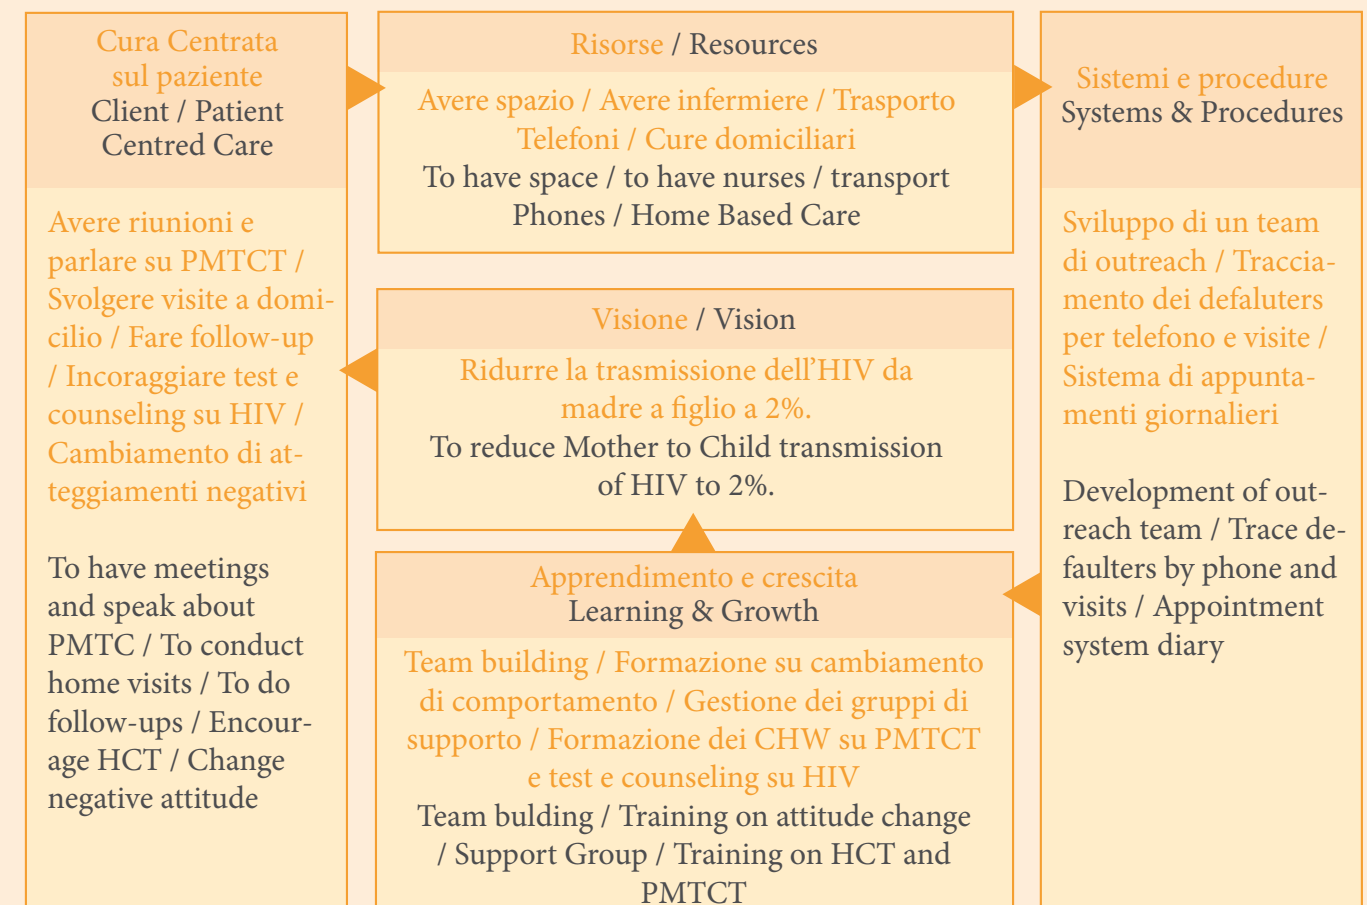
Cura Centrata sul paziente
Client / Patient Centred Care

Avere riunioni e parlare su PMTCT / Svolgere visite a domicilio / Fare follow-up / Incoraggiare test e counseling su HIV / Cambiamento di atteggiamenti negativi

To have meetings and speak about PMTC / To conduct home visits / To do follow-ups / Encourage HCT / Change negative attitude

Risorse / Resources

Avere spazio / Avere infermiere / Trasporto Telefoni / Cure domiciliari
To have space / to have nurses / transport Phones / Home Based Care

Visione / Vision

Ridurre la trasmissione dell'HIV da madre a figlio a 2%.
To reduce Mother to Child transmission of HIV to 2%.

Apprendimento e crescita
Learning & Growth

Team building / Formazione su cambiamento di comportamento / Gestione dei gruppi di supporto / Formazione dei CHW su PMTCT e test e counseling su HIV
Team bulding / Training on attitude change / Support Group / Training on HCT and PMTCT

Sistemi e procedure
Systems & Procedures

Sviluppo di un team di outreach / Tracciamento dei defaluters per telefono e visite / Sistema di appuntamenti giornalieri

Development of outreach team / Trace defaulters by phone and visits / Appointment system diary